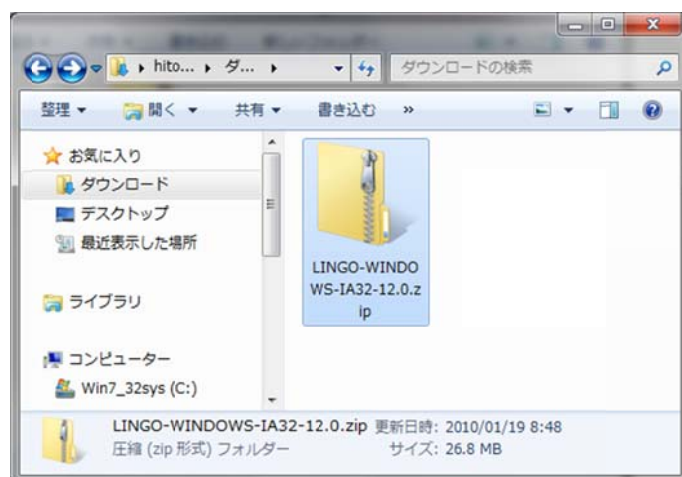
hito... ▸ ダ... ▸

ダウンロードの検索

整理 ▾ 開く ▾ 共有 ▾ 書き込む »

お気に入り
ダウンロード
デスクトップ
最近表示した場所

ライブラリ

コンピューター
Win7_32sys (C:)

LINGO-WINDOWS-IA32-12.0.zip

LINGO-WINDOWS-IA32-12.0.zip 更新日時: 2010/01/19 8:48
圧縮 (zip 形式) フォルダー サイズ: 26.8 MB